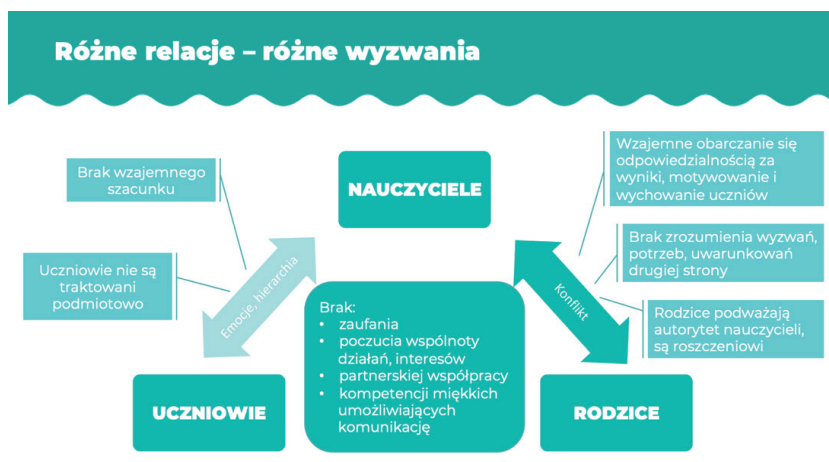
Różne relacje – różne wyzwania

Brak wzajemnego szacunku

Uczniowie nie są traktowani podmiotowo

NAUCZYCIELE

Wzajemne obarczanie się odpowiedzialnością za wyniki, motywowanie i wychowanie uczniów

Brak zrozumienia wyzwań, potrzeb, uwarunkowań drugiej strony

Rodzice podważają autorytet nauczycieli, są roszczeniowi

Emocje, hierarchia

Konflikt

Brak:
• zaufania
• poczucia wspólnoty działań, interesów
• partnerskiej współpracy
• kompetencji miękkich umożliwiających komunikację

UCZNIOWIE

RODZICE